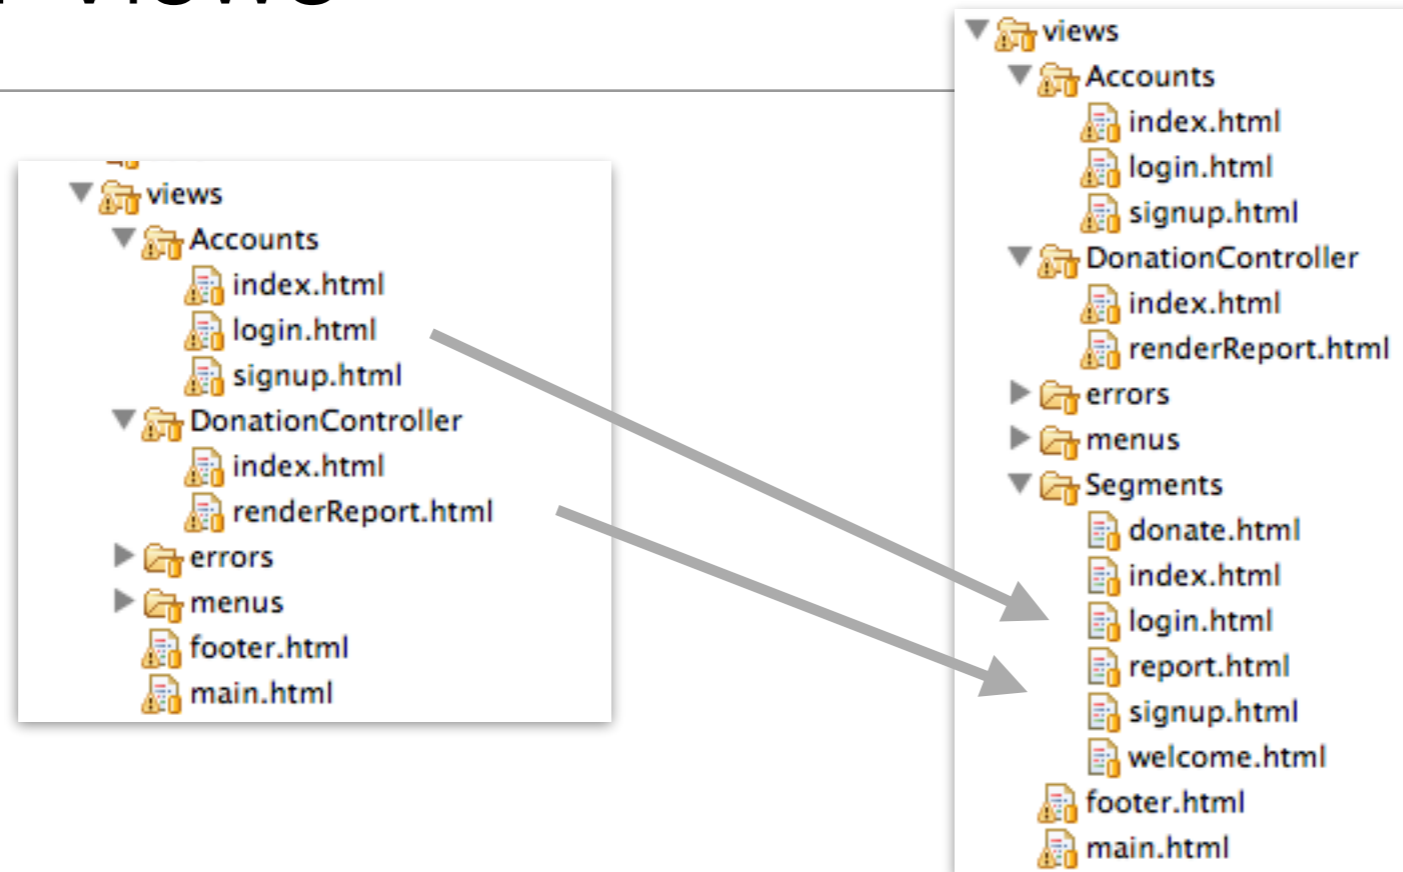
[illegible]

views
Accounts
index.html
login.html
signup.html
DonationController
index.html
renderReport.html
errors
menus
footer.html
main.html

views
Accounts
index.html
login.html
signup.html
DonationController
index.html
renderReport.html
errors
menus
Segments
donate.html
index.html
login.html
report.html
signup.html
welcome.html
footer.html
main.html